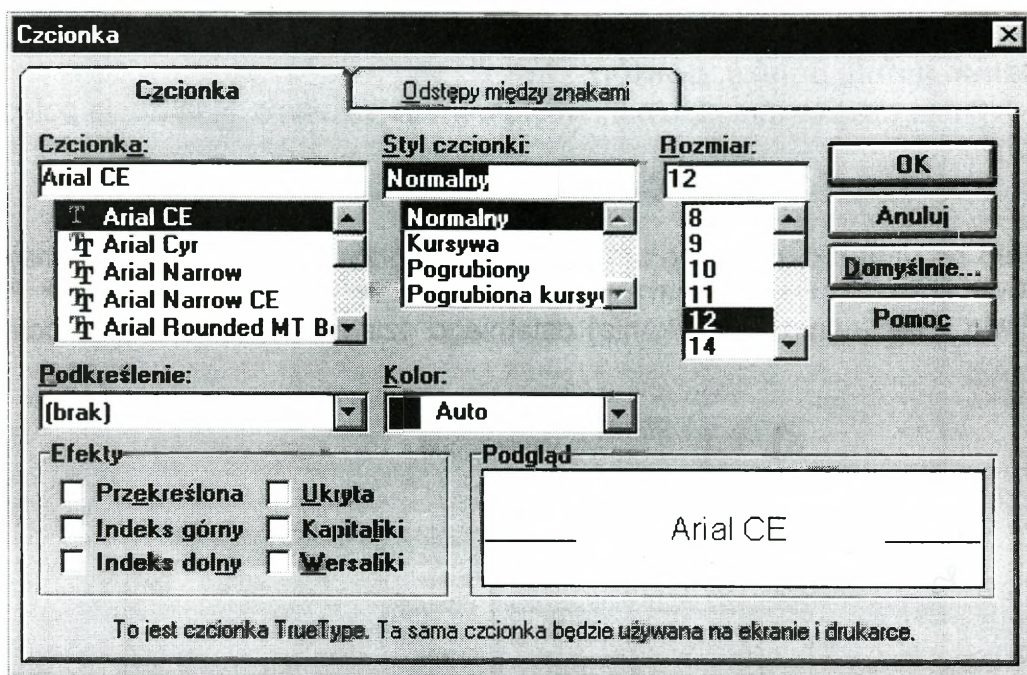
Czcionka

Czcionka | Odstępy między znakami

Czcionka:
Arial CE
Arial CE
Arial Cyr
Arial Narrow
Arial Narrow CE
Arial Rounded MT B

Styl czcionki:
Normalny
Normalny
Kursywa
Pogrubiony
Pogrubiona kursy

Rozmiar:
12
8
9
10
11
12
14

OK
Anuluj
Domyślnie...
Pomoc

Podkreślenie:
(brak)

Kolor:
Auto

Efekty
Przekreślona
Indeks górny
Indeks dolny
Ukryta
Kapitaliki
Wersaliki

Podgląd
Arial CE

To jest czcionka TrueType. Ta sama czcionka będzie używana na ekranie i drukarce.